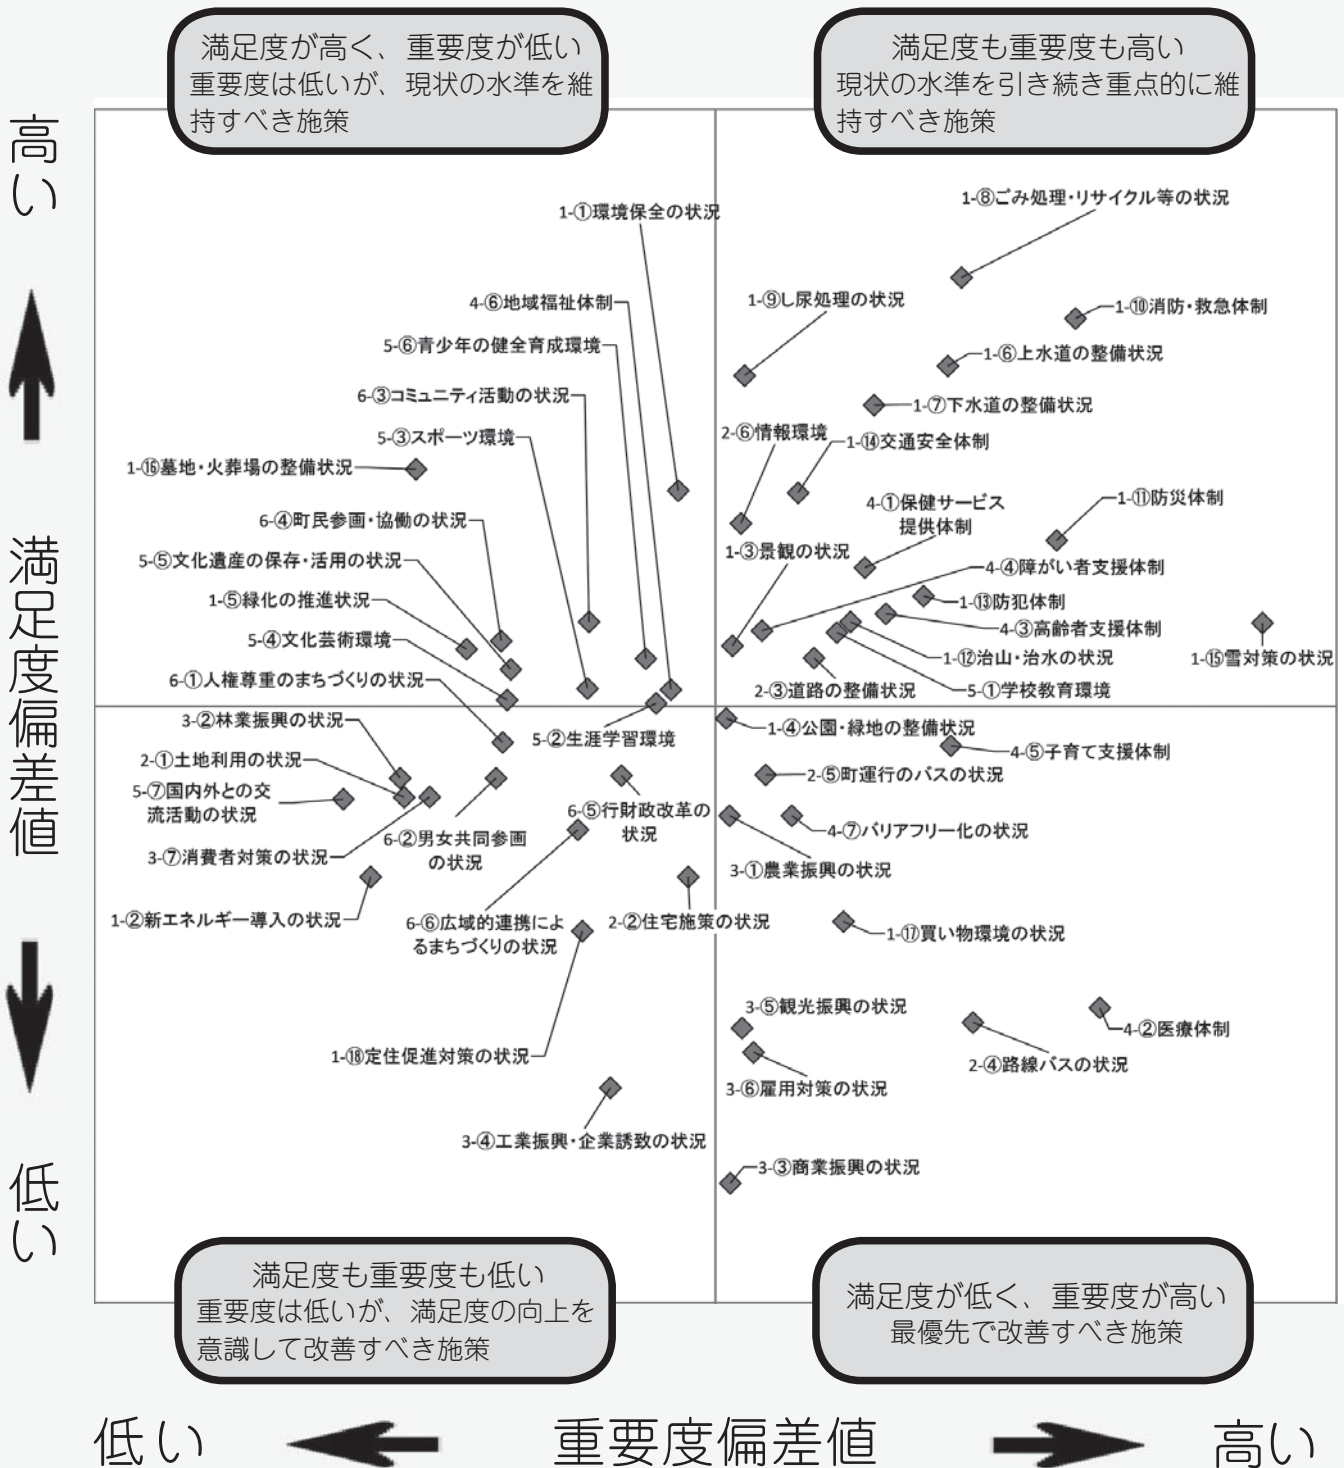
満足度が高く、重要度が低い
重要度は低いが、現状の水準を維持すべき施策

満足度も重要度も高い
現状の水準を引き続き重点的に維持すべき施策

高い

満足度偏差値

低い

1-①環境保全の状況
1-⑧ごみ処理・リサイクル等の状況
4-⑥地域福祉体制
1-⑨し尿処理の状況
1-⑩消防・救急体制
5-⑥青少年の健全育成環境
1-⑥上水道の整備状況
6-③コミュニティ活動の状況
1-⑦下水道の整備状況
5-③スポーツ環境
2-⑥情報環境
1-⑭交通安全体制
1-⑯墓地・火葬場の整備状況
4-①保健サービス提供体制
1-⑪防災体制
6-④町民参画・協働の状況
1-③景観の状況
5-⑤文化遺産の保存・活用の状況
4-④障がい者支援体制
1-⑤緑化の推進状況
1-⑬防犯体制
5-④文化芸術環境
4-③高齢者支援体制
1-⑫治山・治水の状況
1-⑮雪対策の状況
6-①人権尊重のまちづくりの状況
2-③道路の整備状況
5-①学校教育環境
3-②林業振興の状況
1-④公園・緑地の整備状況
5-②生涯学習環境
4-⑤子育て支援体制
2-①土地利用の状況
2-⑤町運行のバスの状況
5-⑦国内外との交流活動の状況
6-⑤行財政改革の状況
4-⑦バリアフリー化の状況
6-②男女共同参画の状況
3-⑦消費者対策の状況
3-①農業振興の状況
1-②新エネルギー導入の状況
6-⑥広域的連携によるまちづくりの状況
2-②住宅施策の状況
1-⑰買い物環境の状況
3-⑤観光振興の状況
4-②医療体制
1-⑱定住促進対策の状況
2-④路線バスの状況
3-⑥雇用対策の状況
3-④工業振興・企業誘致の状況
3-③商業振興の状況

満足度も重要度も低い
重要度は低いが、満足度の向上を意識して改善すべき施策

満足度が低く、重要度が高い
最優先で改善すべき施策

低い　重要度偏差値　高い